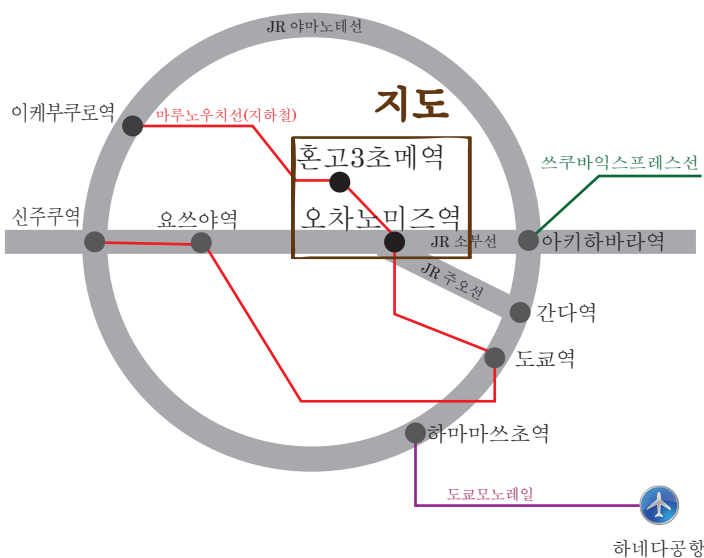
JR 야마노테선

지도

이케부쿠로역

마루노우치선(지하철)

혼고3초메역

쓰쿠바익스프레스선

신주쿠역

요쓰야역

오차노미즈역

JR 소부선

아키하바라역

JR 추오선

간다역

도쿄역

하마마쓰초역

도쿄모노레일

하네다공항